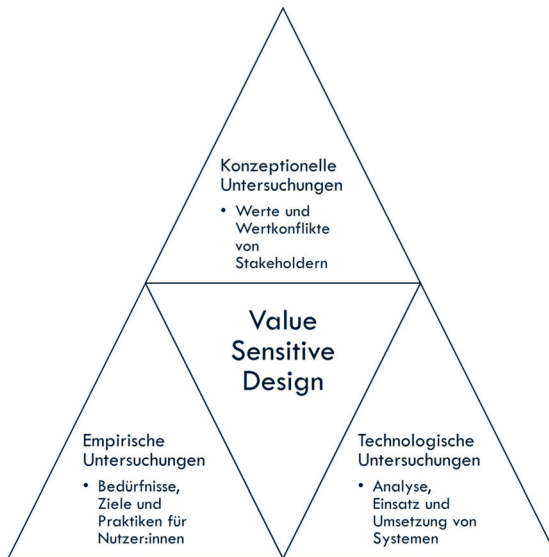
Konzeptionelle Untersuchungen

• Werte und Wertkonflikte von Stakeholdern

Value Sensitive Design

Empirische Untersuchungen

• Bedürfnisse, Ziele und Praktiken für Nutzer:innen

Technologische Untersuchungen

• Analyse, Einsatz und Umsetzung von Systemen